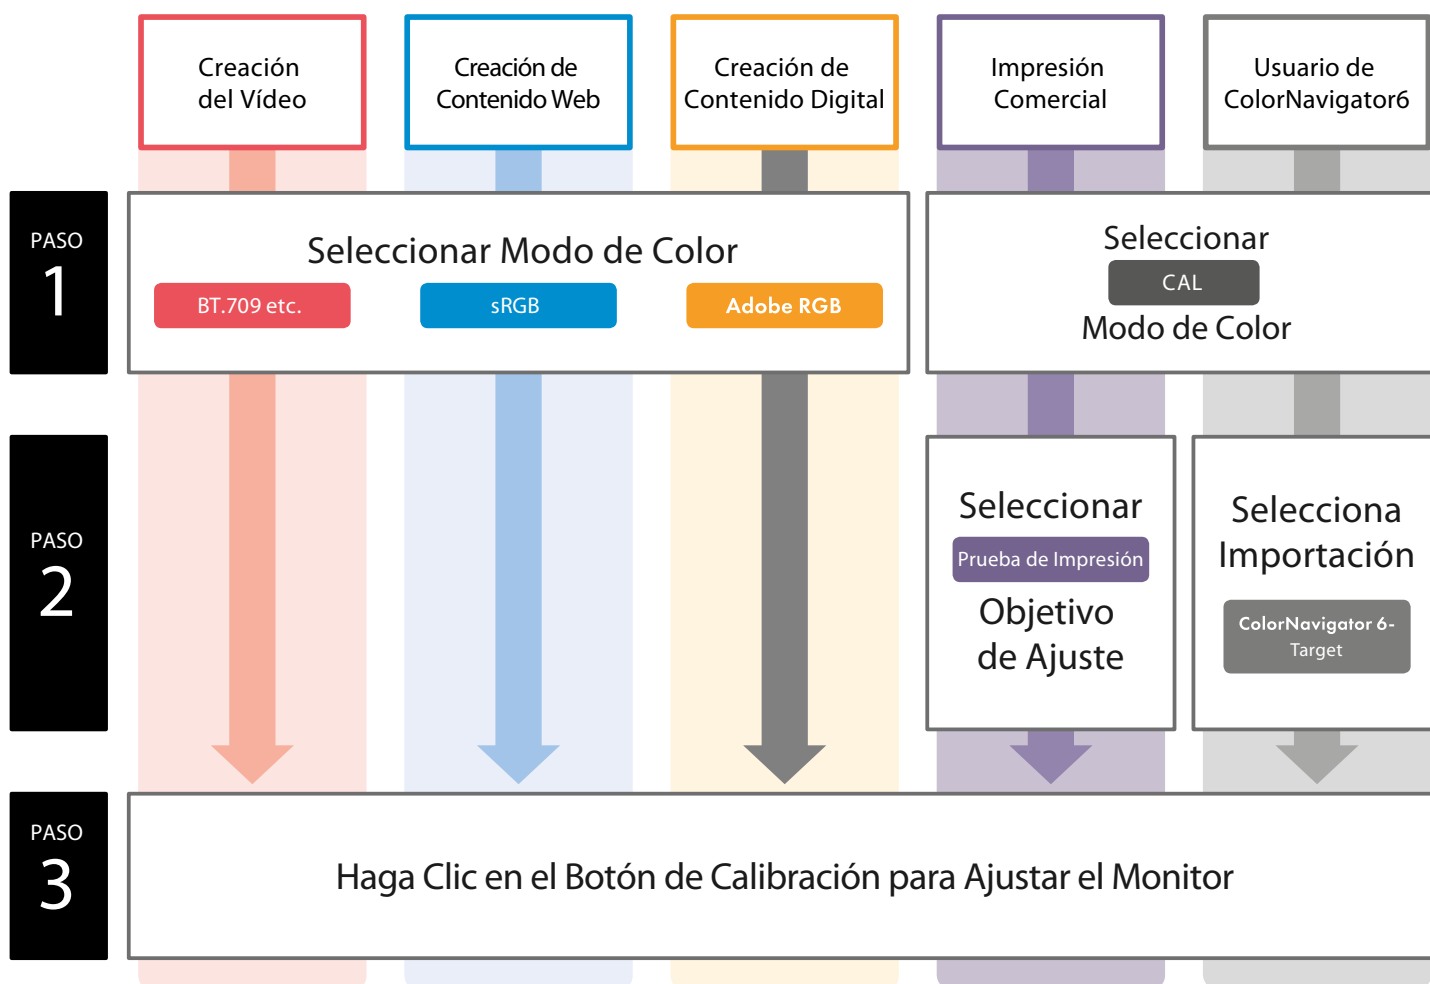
Creación del Vídeo

Creación de Contenido Web

Creación de Contenido Digital

Impresión Comercial

Usuario de ColorNavigator6

PASO 1

Seleccionar Modo de Color

BT.709 etc.

sRGB

Adobe RGB

Seleccionar

CAL

Modo de Color

PASO 2

Seleccionar

Prueba de Impresión

Objetivo de Ajuste

Selecciona Importación

ColorNavigator 6-Target

PASO 3

Haga Clic en el Botón de Calibración para Ajustar el Monitor